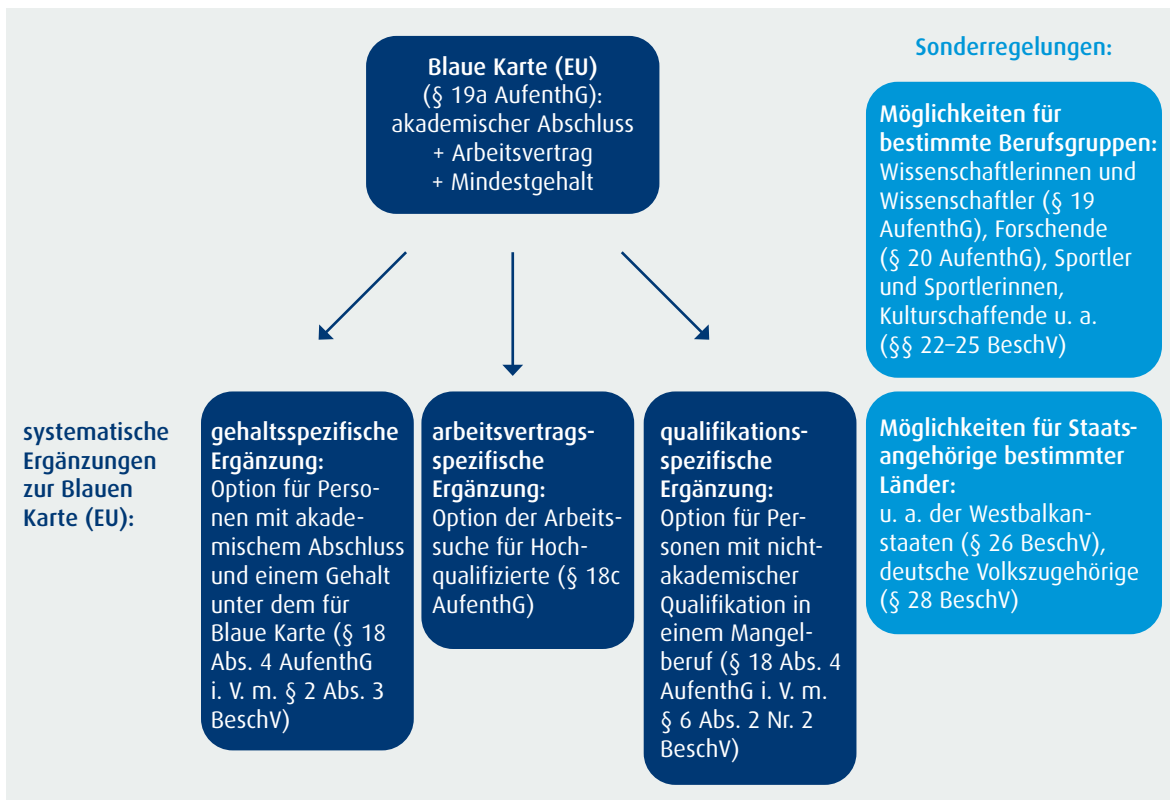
Blaue Karte (EU) (§ 19a AufenthG): akademischer Abschluss + Arbeitsvertrag + Mindestgehalt

Sonderregelungen:

Möglichkeiten für bestimmte Berufsgruppen: Wissenschaftlerinnen und Wissenschaftler (§ 19 AufenthG), Forschende (§ 20 AufenthG), Sportler und Sportlerinnen, Kulturschaffende u. a. (§§ 22–25 BeschV)

systematische Ergänzungen zur Blauen Karte (EU):

gehaltsspezifische Ergänzung: Option für Personen mit akademischem Abschluss und einem Gehalt unter dem für Blaue Karte (§ 18 Abs. 4 AufenthG i. V. m. § 2 Abs. 3 BeschV)

arbeitsvertragsspezifische Ergänzung: Option der Arbeitssuche für Hochqualifizierte (§ 18c AufenthG)

qualifikationsspezifische Ergänzung: Option für Personen mit nichtakademischer Qualifikation in einem Mangelberuf (§ 18 Abs. 4 AufenthG i. V. m. § 6 Abs. 2 Nr. 2 BeschV)

Möglichkeiten für Staatsangehörige bestimmter Länder: u. a. der Westbalkanstaaten (§ 26 BeschV), deutsche Volkszugehörige (§ 28 BeschV)